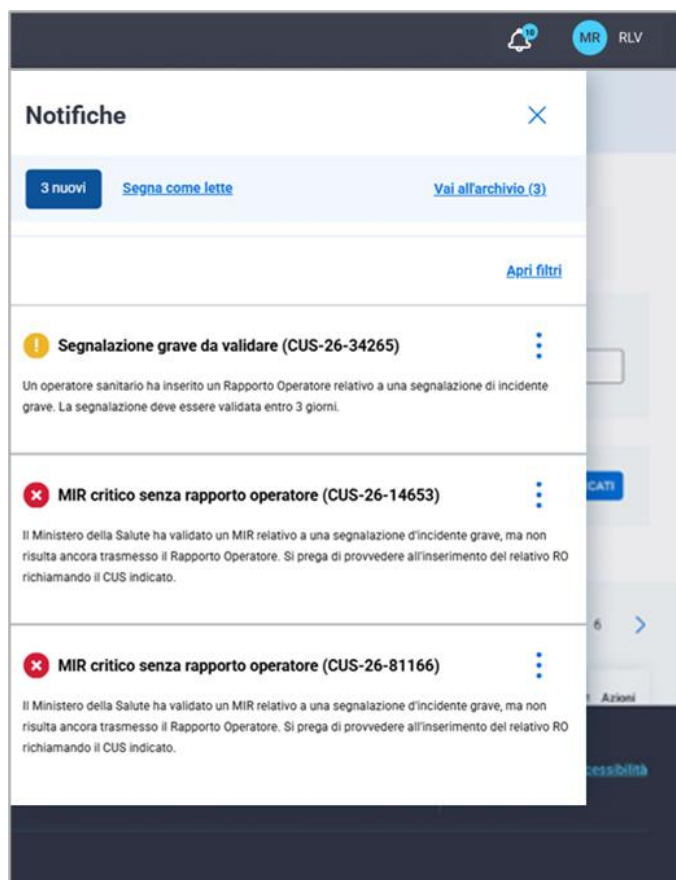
10 MR RLV

Notifiche

3 nuovi Segna come lette Vai all'archivio (3)

Apri filtri

Segnalazione grave da validare (CUS-26-34265)

Un operatore sanitario ha inserito un Rapporto Operatore relativo a una segnalazione di incidente grave. La segnalazione deve essere validata entro 3 giorni.

MIR critico senza rapporto operatore (CUS-26-14653)

Il Ministero della Salute ha validato un MIR relativo a una segnalazione d'incidente grave, ma non risulta ancora trasmesso il Rapporto Operatore. Si prega di provvedere all'inserimento del relativo RO richiamando il CUS indicato.

MIR critico senza rapporto operatore (CUS-26-81166)

Il Ministero della Salute ha validato un MIR relativo a una segnalazione d'incidente grave, ma non risulta ancora trasmesso il Rapporto Operatore. Si prega di provvedere all'inserimento del relativo RO richiamando il CUS indicato.

CATI

6

Azioni

cessibilità